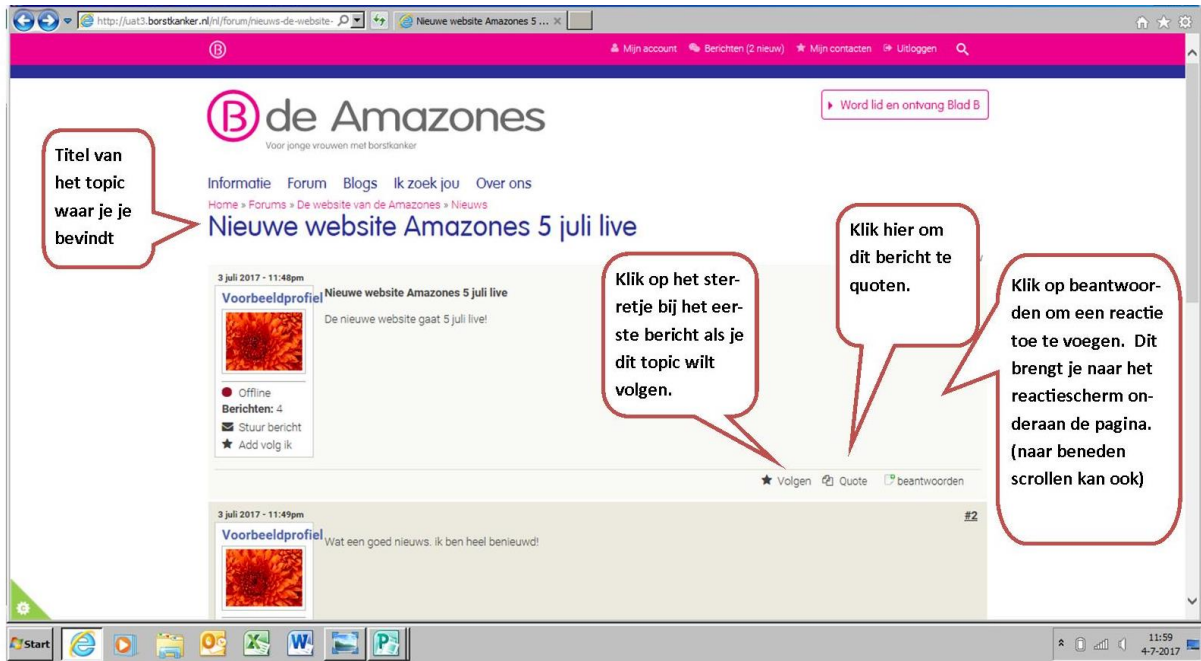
http://uat3.borstkanker.nl/nl/forum/nieuws-de-website-

Nieuwe website Amazones 5 ...

Mijn account   Berichten (2 nieuw)   Mijn contacten   Uitloggen

de Amazones
Voor jonge vrouwen met borstkanker

Word lid en ontvang Blad B

Titel van het topic waar je je bevindt

Informatie   Forum   Blogs   Ik zoek jou   Over ons

Home » Forums » De website van de Amazones » Nieuws

Nieuwe website Amazones 5 juli live

Klik hier om dit bericht te quoten.

Klik op het sterretje bij het eerste bericht als je dit topic wilt volgen.

Klik op beantwoorden om een reactie toe te voegen. Dit brengt je naar het reactiescherm onderaan de pagina. (naar beneden scrollen kan ook)

3 juli 2017 - 11:48pm

Voorbeeldprofiel

Nieuwe website Amazones 5 juli live

De nieuwe website gaat 5 juli live!

Offline
Berichten: 4
Stuur bericht
Add volg ik

Volgen   Quote   beantwoorden

3 juli 2017 - 11:49pm

#2

Voorbeeldprofiel

Wat een goed nieuws. ik ben heel benieuwd!

Start

11:59
4-7-2017